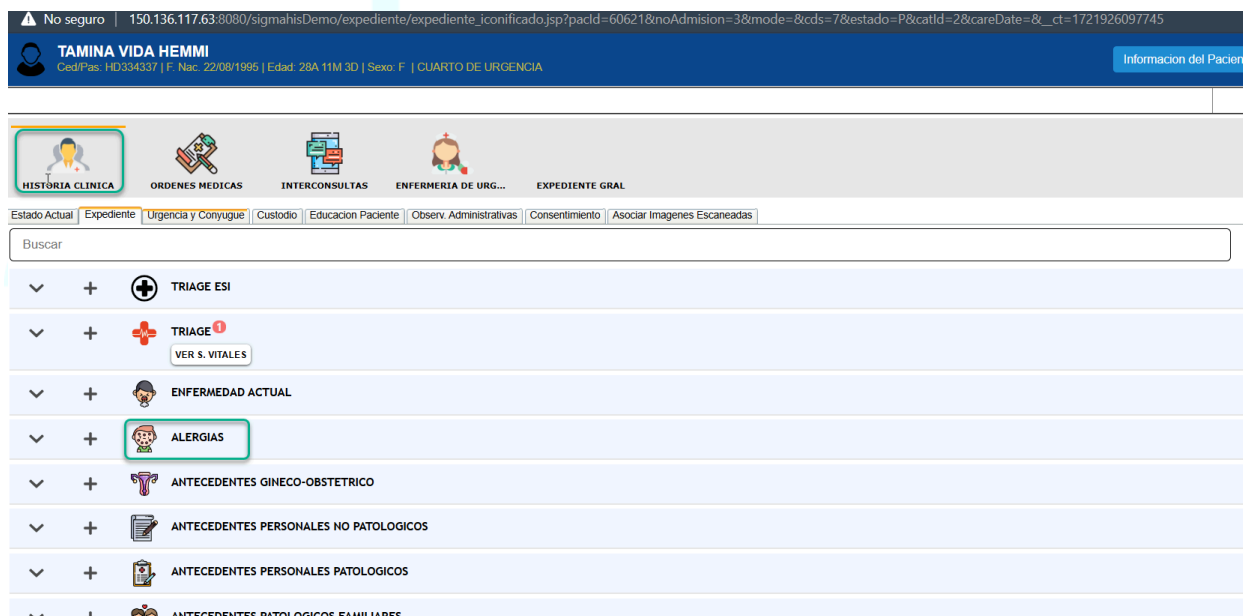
No seguro | 150.136.117.63:8080/sigmahisDemo/expediente/expediente_iconificado.jsp?pacId=60621&noAdmision=3&mode=&cds=7&estado=P&catId=2&careDate=&__ct=1721926097745

TAMINA VIDA HEMMI
Ced/Pas: HD334337 | F. Nac. 22/08/1995 | Edad: 28A 11M 3D | Sexo: F | CUARTO DE URGENCIA

Informacion del Pacien

HISTORIA CLINICA
ORDENES MEDICAS
INTERCONSULTAS
ENFERMERIA DE URG...
EXPEDIENTE GRAL

Estado Actual | Expediente | Urgencia y Conyugue | Custodio | Educacion Paciente | Observ. Administrativas | Consentimiento | Asociar Imagenes Escaneadas

Buscar

TRIAGE ESI

TRIAGE 1
VER S. VITALES

ENFERMEDAD ACTUAL

ALERGIAS

ANTECEDENTES GINECO-OBSTETRICO

ANTECEDENTES PERSONALES NO PATOLOGICOS

ANTECEDENTES PERSONALES PATOLOGICOS

ANTECEDENTES PATOLOGICOS FAMILIARES